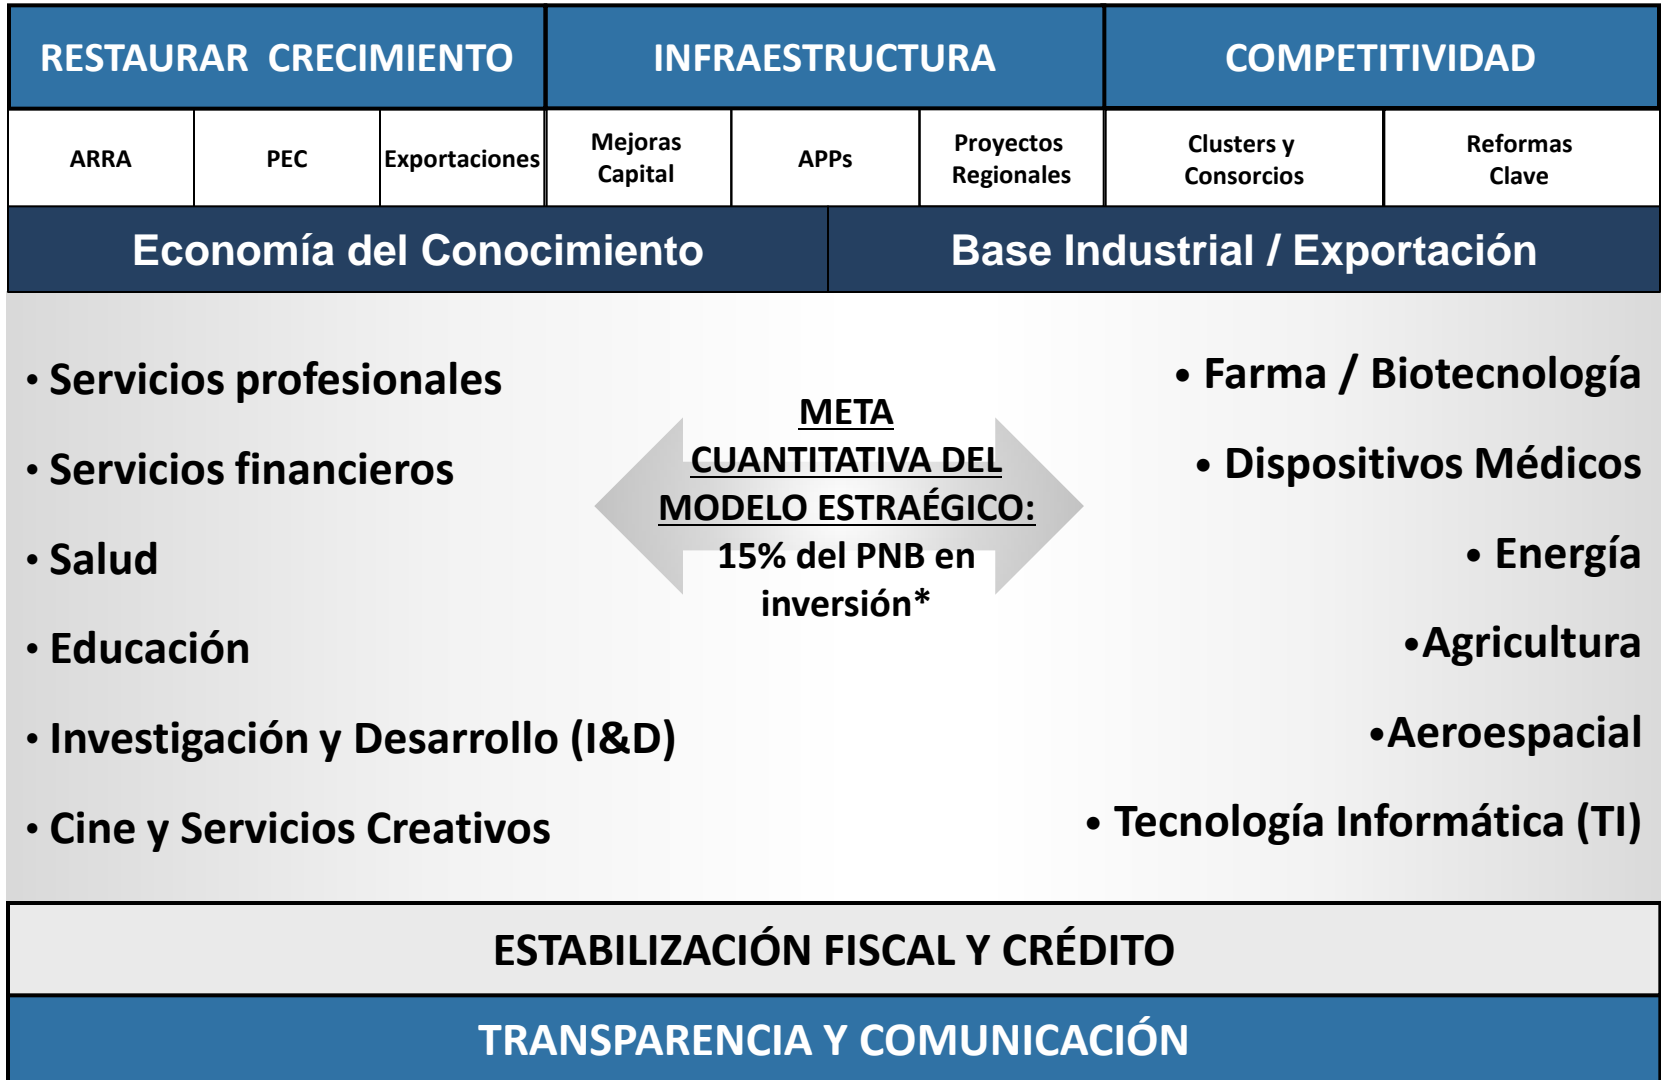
| RESTAURAR CRECIMIENTO | | | INFRAESTRUCTURA | | | COMPETITIVIDAD | |
|---|---|---|---|---|---|---|---|
| ARRA | PEC | Exportaciones | Mejoras Capital | APPs | Proyectos Regionales | Clusters y Consorcios | Reformas Clave |

Economía del Conocimiento

Base Industrial / Exportación

• Servicios profesionales

• Servicios financieros

• Salud

• Educación

• Investigación y Desarrollo (I&D)

• Cine y Servicios Creativos

META CUANTITATIVA DEL MODELO ESTRAÉGICO: 15% del PNB en inversión*

• Farma / Biotecnología

• Dispositivos Médicos

• Energía

•Agricultura

•Aeroespacial

• Tecnología Informática (TI)

ESTABILIZACIÓN FISCAL Y CRÉDITO

TRANSPARENCIA Y COMUNICACIÓN